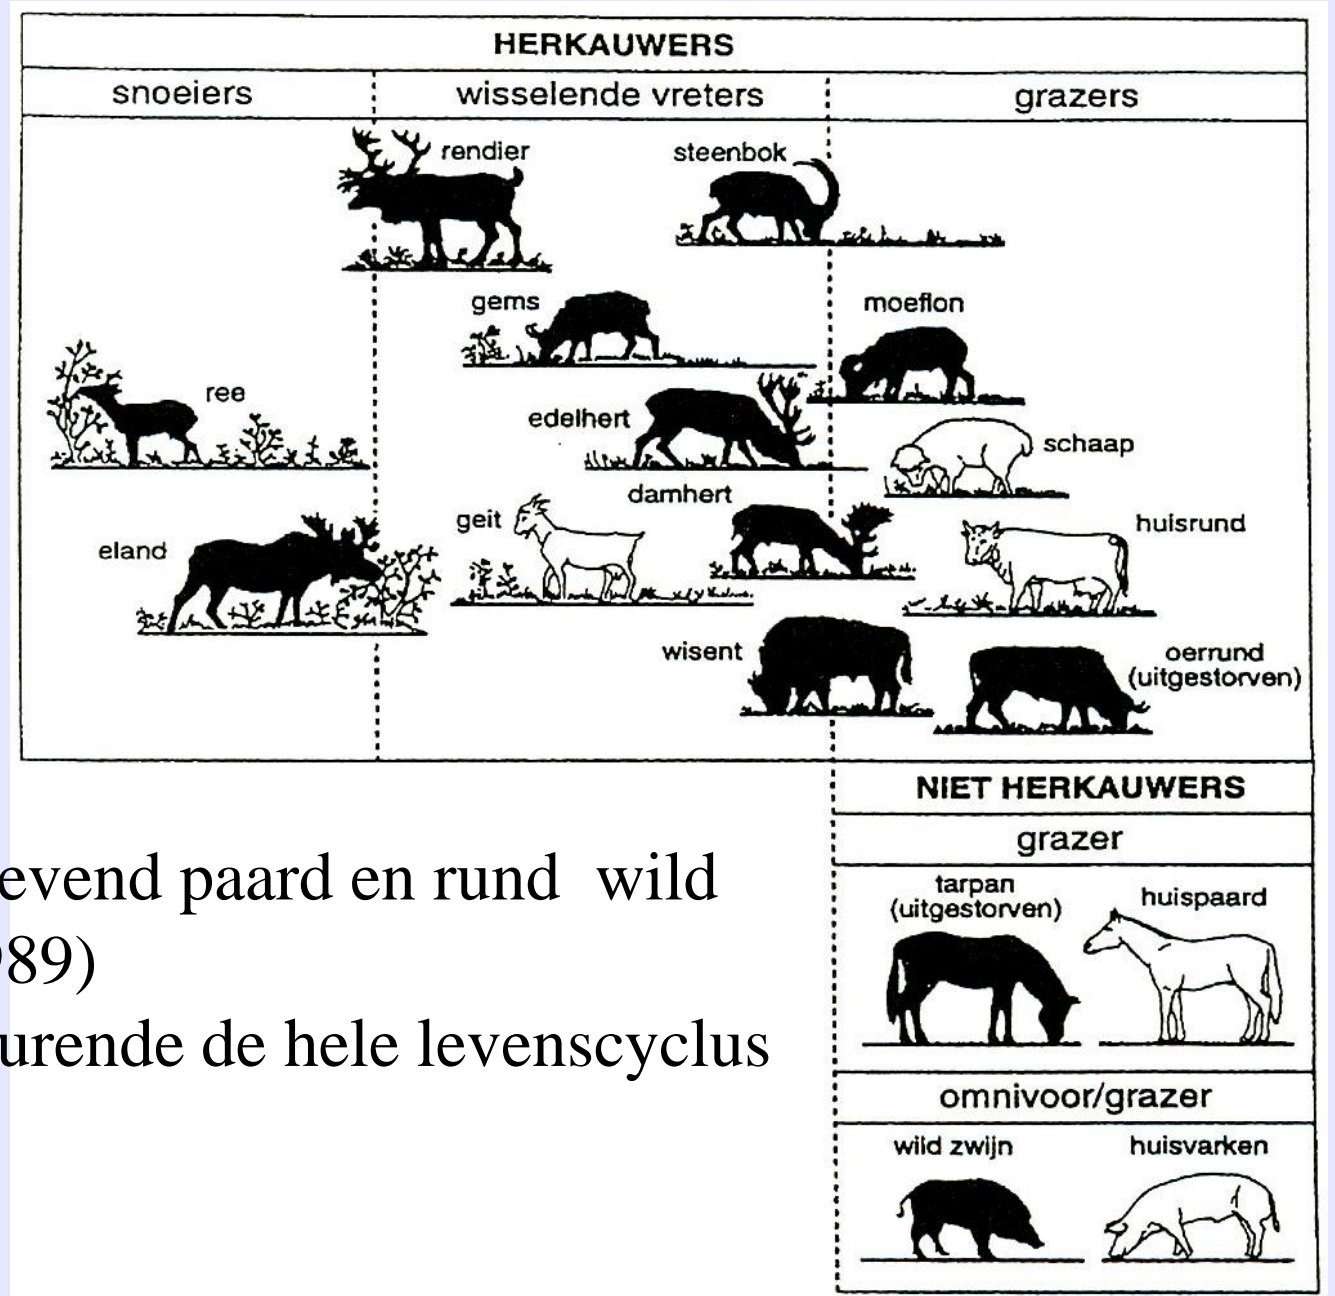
HERKAUWERS

snoeiers

wisselende vreters

grazers

rendier

steenbok

gems

moeflon

ree

edelhert

schaap

damhert

geit

huisrund

eland

wisent

oerrund (uitgestorven)

NIET HERKAUWERS

grazer

tarpan (uitgestorven)

huispaard

omnivoor/grazer

wild zwijn

huisvarken

evend paard en rund wild
)89)
urende de hele levenscyclus